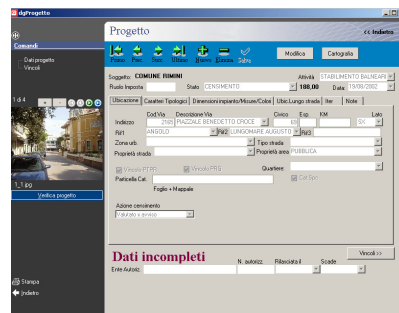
dgProgetto

Comandi

Dati progetto
Vincoli

1 di 4

1_1.jpg

Verifica progetto

Stampa
Indietro

Progetto

<< Indietro

Primo Prec Succ Ultimo Nuovo Elimina Salva

Modifica Cartografia

Soggetto: COMUNE RIMINI Attività STABILIMENTO BALNEARE

Ruolo Imposta Stato CENSIMENTO 188,00 Data 19/06/2002

Ubicazione Caratteri Tipologici Dimensioni impianto/Misure/Colori Ubic.Lungo strada Iter Note

Cod.Via Descrizione Via Civico Esp. KM Lato

Indirizzo 2189 PIAZZALE BENEDETTO CROCE 63 SX

Rif1 ANGOLO Rif2 LUNGOMARE AUGUSTO Rif3

Zona urb. Tipo strada

Proprietà strada Proprietà area PUBBLICA

Vincolo PTPR Vincolo PRG Quartiere Cat.Spc

Particella Cat.

Foglio + Mappale

Azione censimento

Valutato e avviso

Dati incompleti

Vincoli >>

Ente Autoriz. N. autoriz. Rilasciata il Scade